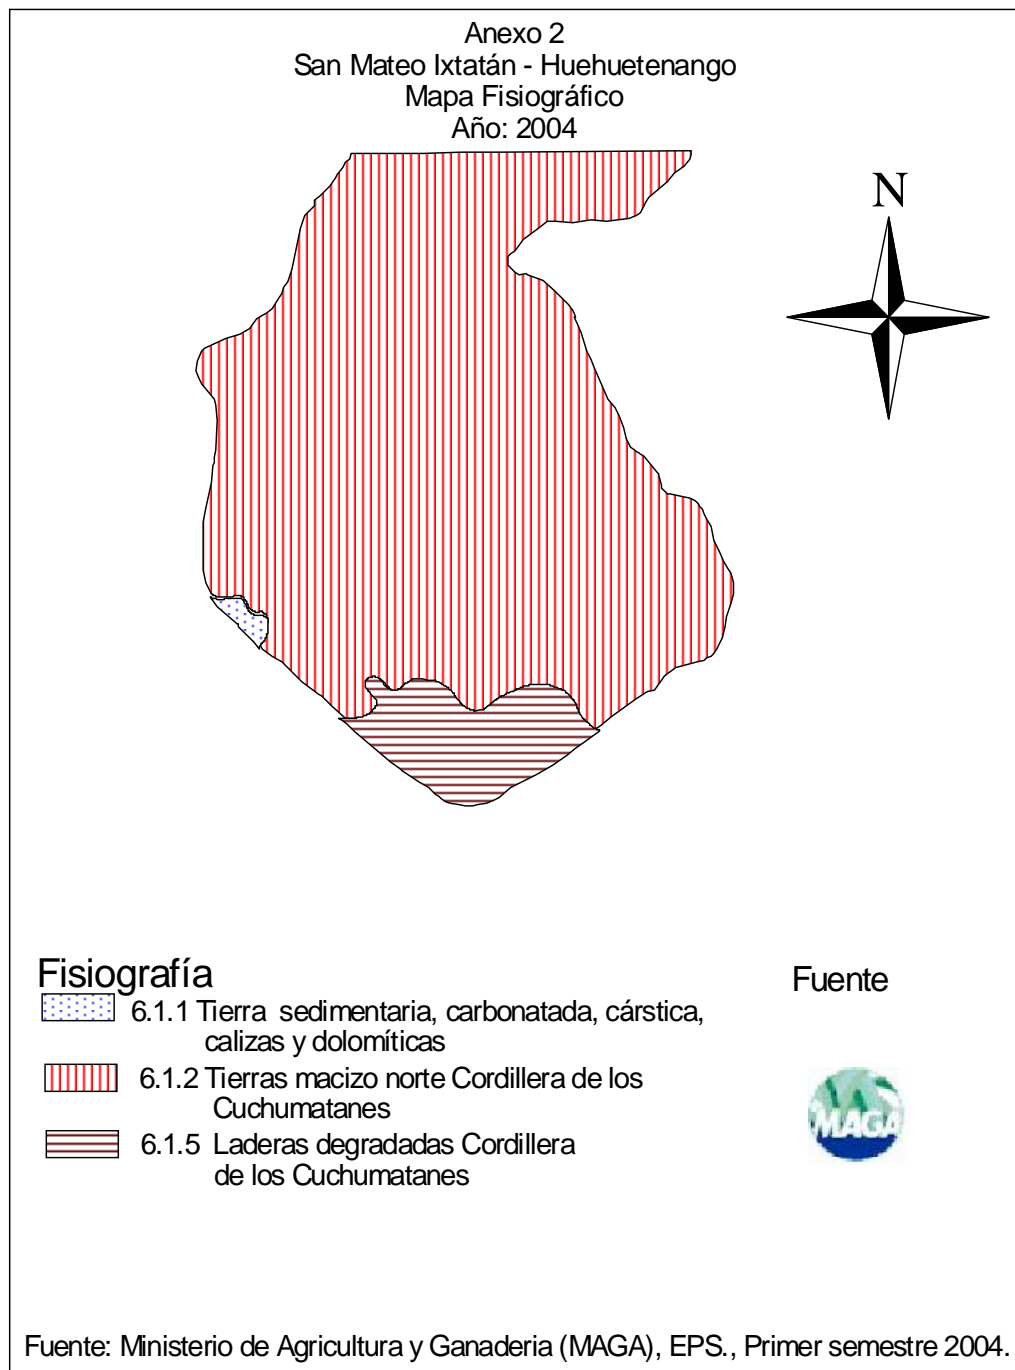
Anexo 2
San Mateo Ixtatán - Huehuetenango
Mapa Fisiográfico
Año: 2004

N

Fisiografía
6.1.1 Tierra sedimentaria, carbonatada, cárstica, calizas y dolomíticas
6.1.2 Tierras macizo norte Cordillera de los Cuchumatanes
6.1.5 Laderas degradadas Cordillera de los Cuchumatanes

Fuente

MAGA

Fuente: Ministerio de Agricultura y Ganaderia (MAGA), EPS., Primer semestre 2004.